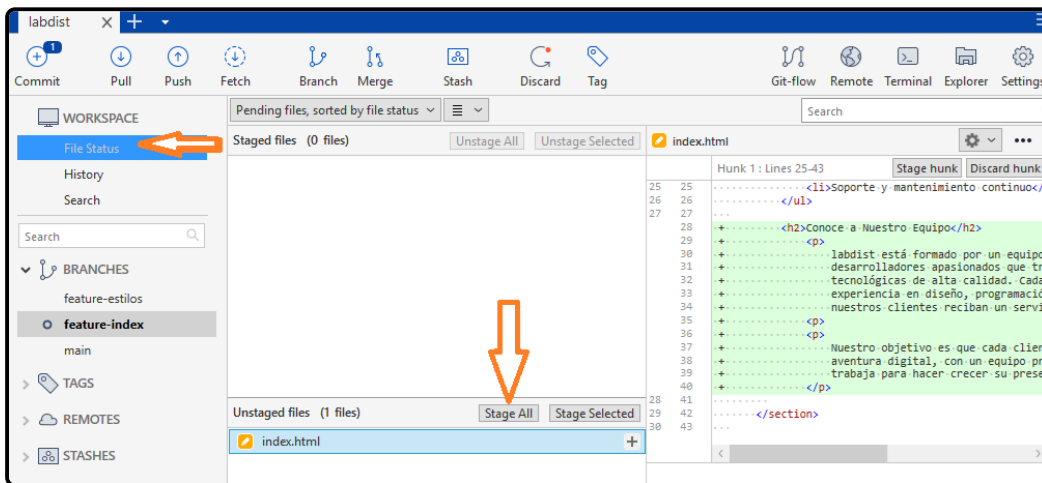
labdist × +

1
Commit Pull Push Fetch Branch Merge Stash Discard Tag Git-flow Remote Terminal Explorer Settings

WORKSPACE
File Status
History
Search
Search
BRANCHES
feature-estilos
feature-index
main
TAGS
REMOTES
STASHES

Pending files, sorted by file status
Staged files (0 files) Unstage All Unstage Selected
Unstaged files (1 files) Stage All Stage Selected
index.html

Search
index.html
Hunk 1 : Lines 25-43 Stage hunk Discard hunk

| | | |
|---|---|---|
| 25 | 25 | <li>Soporte y mantenimiento continuo</ |
| 26 | 26 | </ul> |
| 27 | 27 | |
| | 28 | + <h2>Conoce a Nuestro Equipo</h2> |
| | 29 | + <p> |
| | 30 | + labdist está formado por un equipo |
| | 31 | + desarrolladores apasionados que tr |
| | 32 | + tecnológicas de alta calidad. Cada |
| | 33 | + experiencia en diseño, programació |
| | 34 | + nuestros clientes reciban un servi |
| | 35 | + </p> |
| | 36 | + <p> |
| | 37 | + Nuestro objetivo es que cada clien |
| | 38 | + aventura digital, con un equipo pr |
| | 39 | + trabaja para hacer crecer su prese |
| | 40 | + </p> |
| 28 | 41 | |
| 29 | 42 | </section> |
| 30 | 43 | |